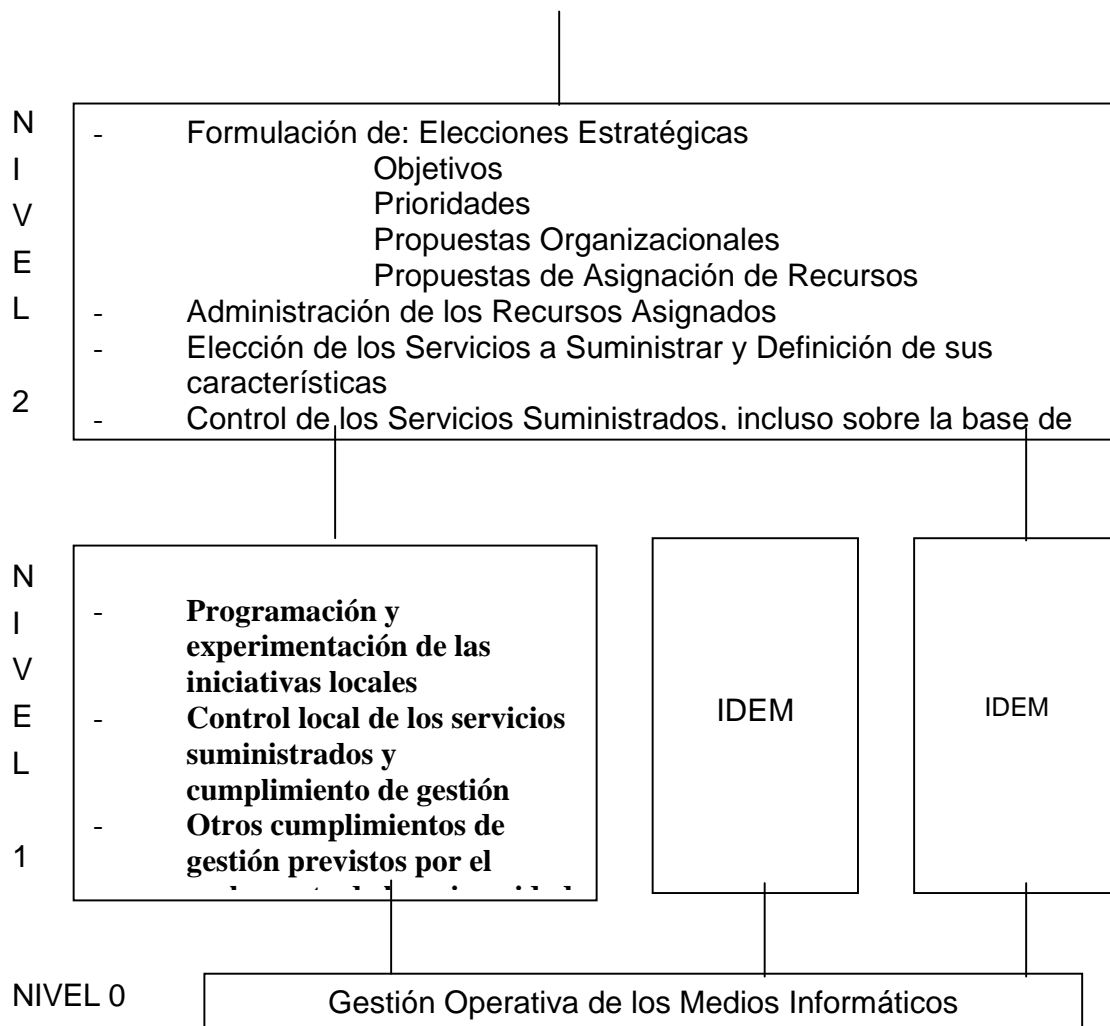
N I V E L 2

- Formulación de: Elecciones Estratégicas
Objetivos
Prioridades
Propuestas Organizacionales
Propuestas de Asignación de Recursos
- Administración de los Recursos Asignados
- Elección de los Servicios a Suministrar y Definición de sus características
- Control de los Servicios Suministrados, incluso sobre la base de

N I V E L 1

- **Programación y experimentación de las iniciativas locales**
- **Control local de los servicios suministrados y cumplimiento de gestión**
- **Otros cumplimientos de gestión previstos por el** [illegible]

IDEM

IDEM

NIVEL 0

Gestión Operativa de los Medios Informáticos